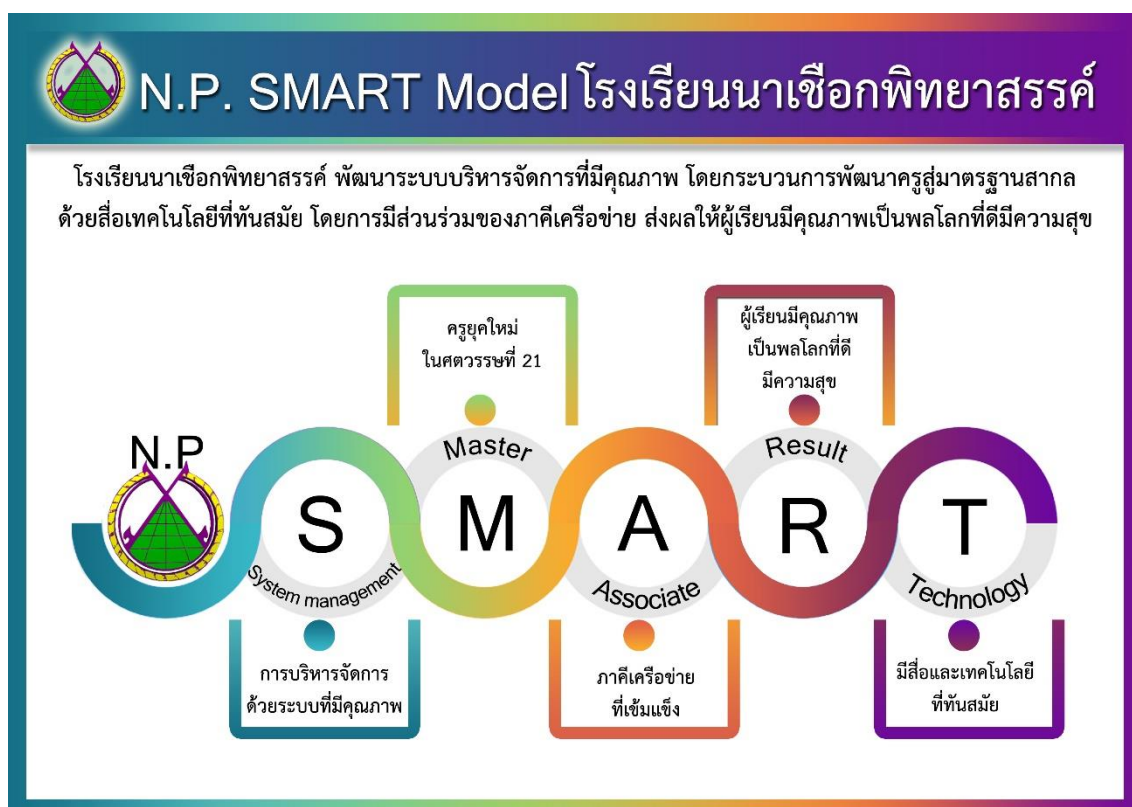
N.P. SMART Model โรงเรียนนาเชือกพิทยาสรรค์

โรงเรียนนาเชือกพิทยาสรรค์ พัฒนาระบบบริหารจัดการที่มีคุณภาพ โดยกระบวนการพัฒนาครูสู่มาตรฐานสากล ด้วยสื่อเทคโนโลยีที่ทันสมัย โดยการมีส่วนร่วมของภาคีเครือข่าย ส่งผลให้ผู้เรียนมีคุณภาพเป็นพลโลกที่ดีมีความสุข

ครูยุคใหม่ ในศตวรรษที่ 21

ผู้เรียนมีคุณภาพ เป็นพลโลกที่ดี มีความสุข

N.P

Master

Result

S

M

A

R

T

System management

Associate

Technology

การบริหารจัดการ ด้วยระบบที่มีคุณภาพ

ภาคีเครือข่าย ที่เข้มแข็ง

มีสื่อและเทคโนโลยี ที่ทันสมัย